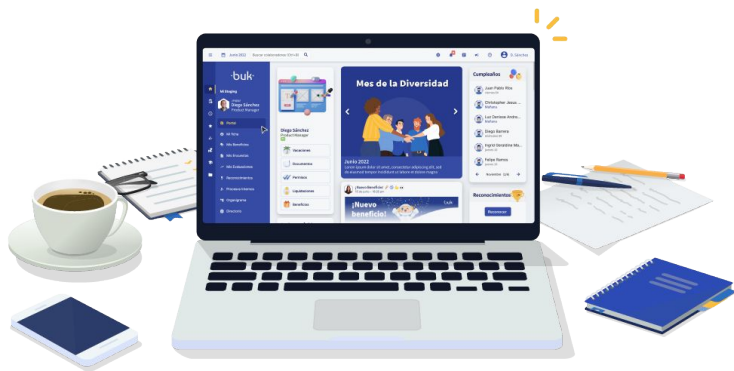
buk

Mi Display

Diego Sánchez
Product Manager

Inicio
Mi Ficha
Mis Beneficios
Mis Encuestas
Mis Evaluaciones
Reconocimientos
Procesos Internos
Organigrama
Directorio

Junio 2022

Diego Sánchez
Product Manager

Vacaciones
Documentos
Permisos
Capacitaciones
Beneficios

Mes de la Diversidad

Junio 2022

¡Nuevo beneficio!

Cumpleaños

Juan Pablo Pitz
Christopher Jesus...
Luz Denisse Andre...
Diego Barrera
Ingrid Geraldine Ma...
Felipe Ramos

Reconocimientos

Reconocer